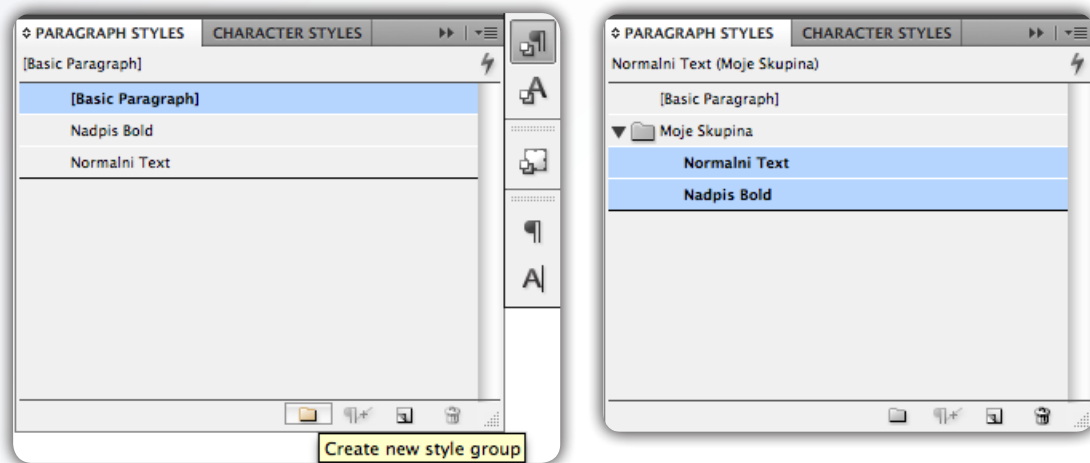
PARAGRAPH STYLES
CHARACTER STYLES
[Basic Paragraph]
[Basic Paragraph]
Nadpis Bold
Normalni Text
Create new style group

PARAGRAPH STYLES
CHARACTER STYLES
Normalni Text (Moje Skupina)
[Basic Paragraph]
Moje Skupina
Normalni Text
Nadpis Bold